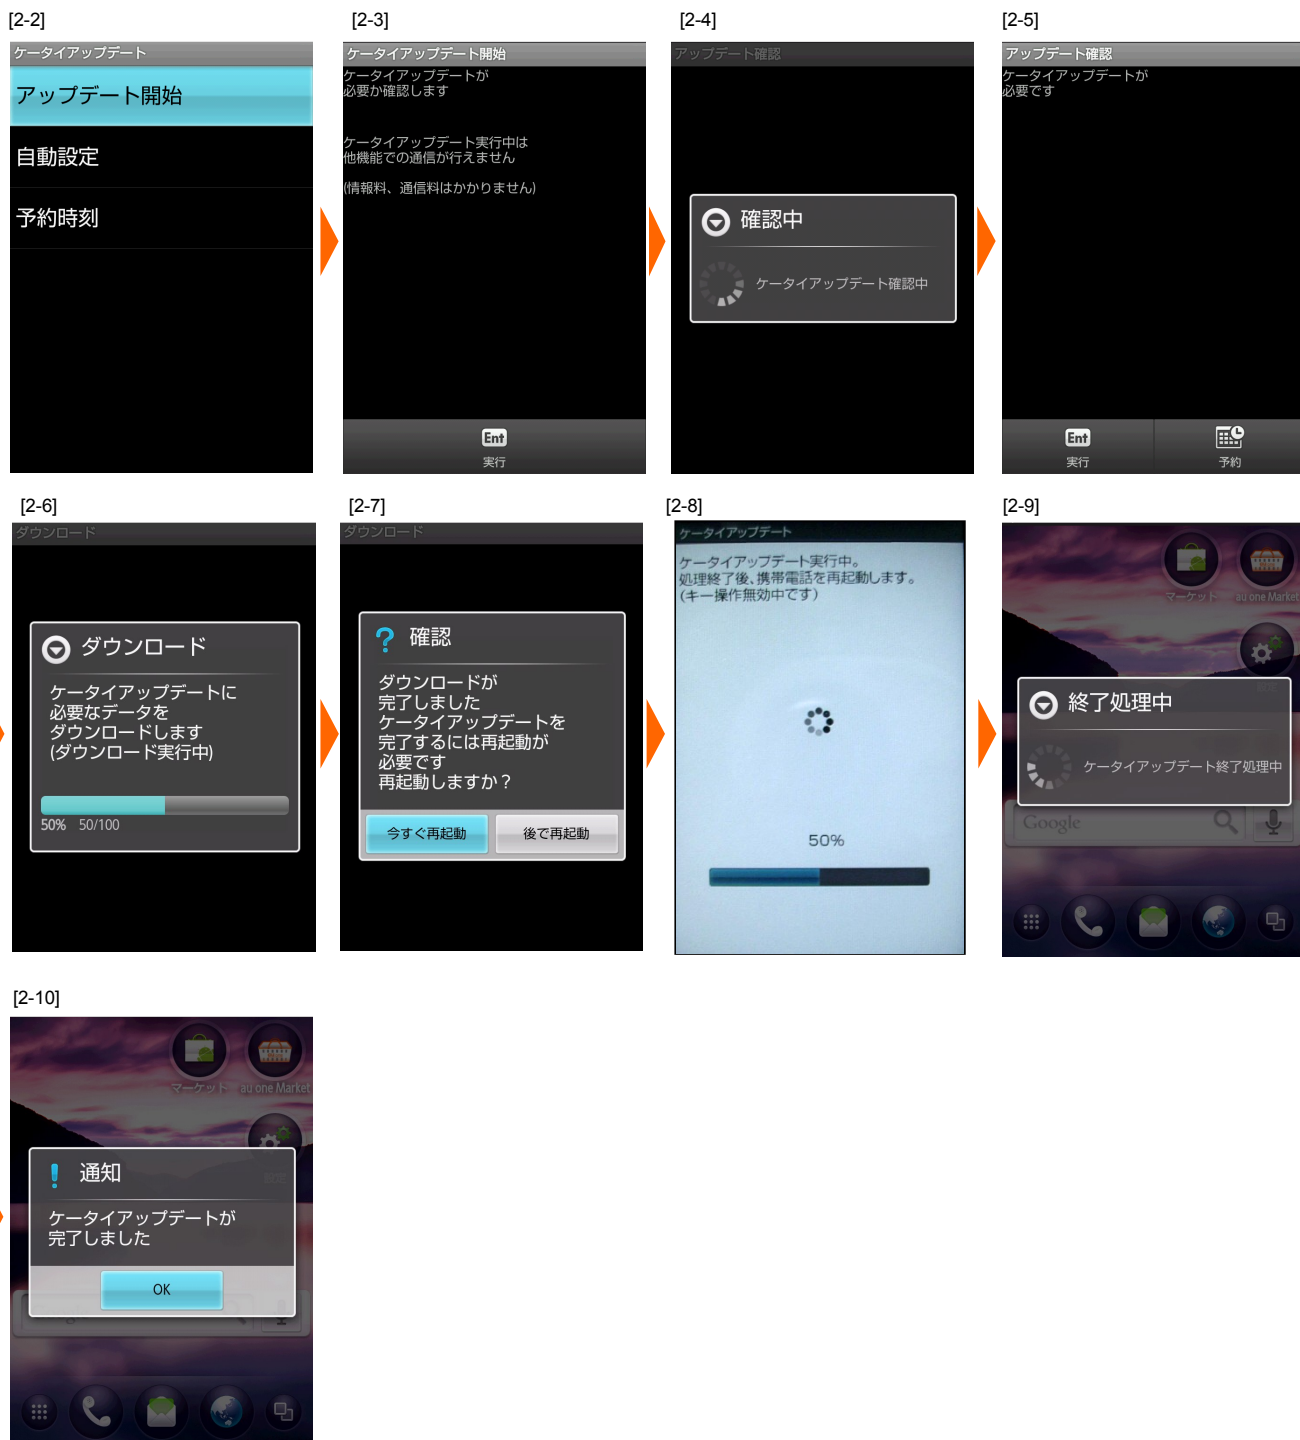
[2-2]

ケータイアップデート

アップデート開始

自動設定

予約時刻

[2-3]

ケータイアップデート開始

ケータイアップデートが必要か確認します

ケータイアップデート実行中は他機能での通信が行えません

(情報料、通信料はかかりません)

Ent
実行

[2-4]

アップデート確認

確認中

ケータイアップデート確認中

[2-5]

アップデート確認

ケータイアップデートが必要です

Ent
実行

予約

[2-6]

ダウンロード

ダウンロード

ケータイアップデートに必要なデータをダウンロードします (ダウンロード実行中)

50% 50/100

[2-7]

ダウンロード

確認

ダウンロードが完了しました ケータイアップデートを完了するには再起動が必要です 再起動しますか？

今すぐ再起動

後で再起動

[2-8]

ケータイアップデート

ケータイアップデート実行中。処理終了後、携帯電話を再起動します。(キー操作無効中です)

50%

[2-9]

マーケット

au one Market

終了処理中

ケータイアップデート終了処理中

Google

[2-10]

マーケット

au one Market

通知

ケータイアップデートが完了しました

OK